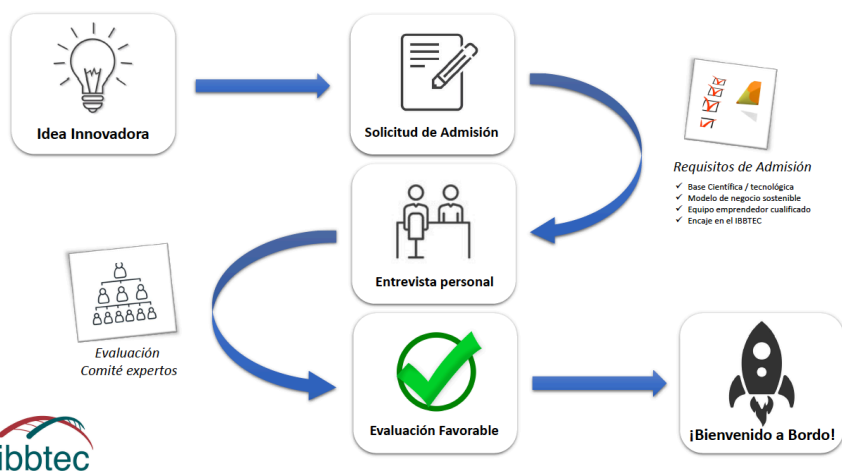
Idea Innovadora

Solicitud de Admisión

Requisitos de Admisión
✔ Base Científica / tecnológica
✔ Modelo de negocio sostenible
✔ Equipo emprendedor cualificado
✔ Encaje en el IBBTEC

Entrevista personal

Evaluación
Comité expertos

Evaluación Favorable

¡Bienvenido a Bordo!

ibbtec